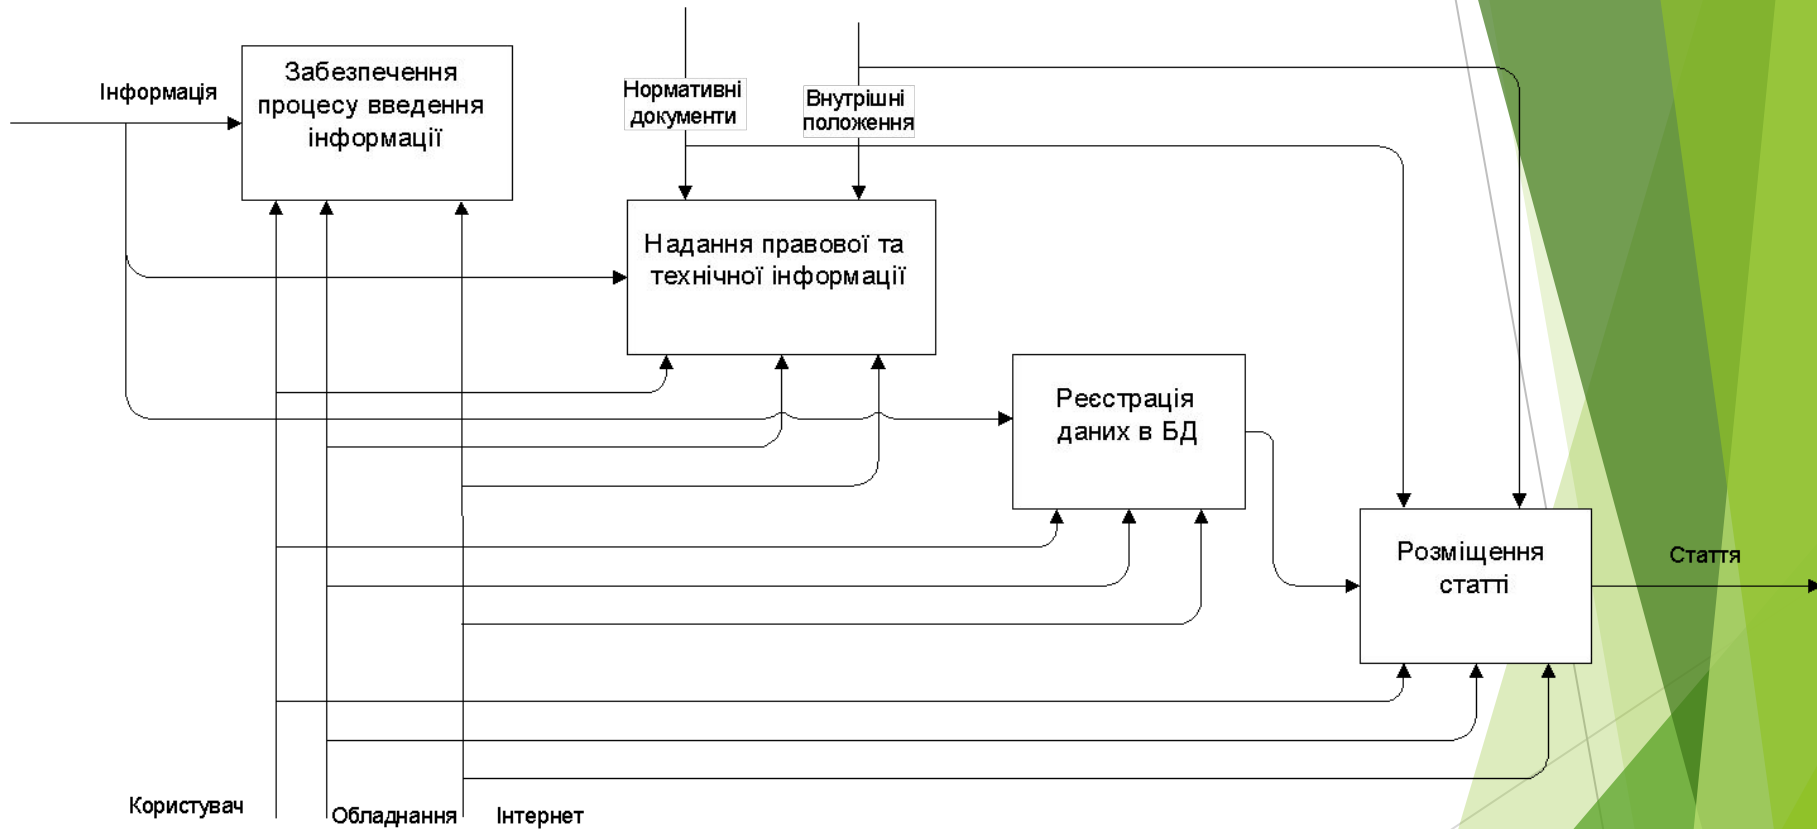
Інформація

Забезпечення процесу введення інформації

Нормативні документи

Внутрішні положення

Надання правової та технічної інформації

Реєстрація даних в БД

Розміщення статті

Стаття

Користувач

Обладнання

Інтернет